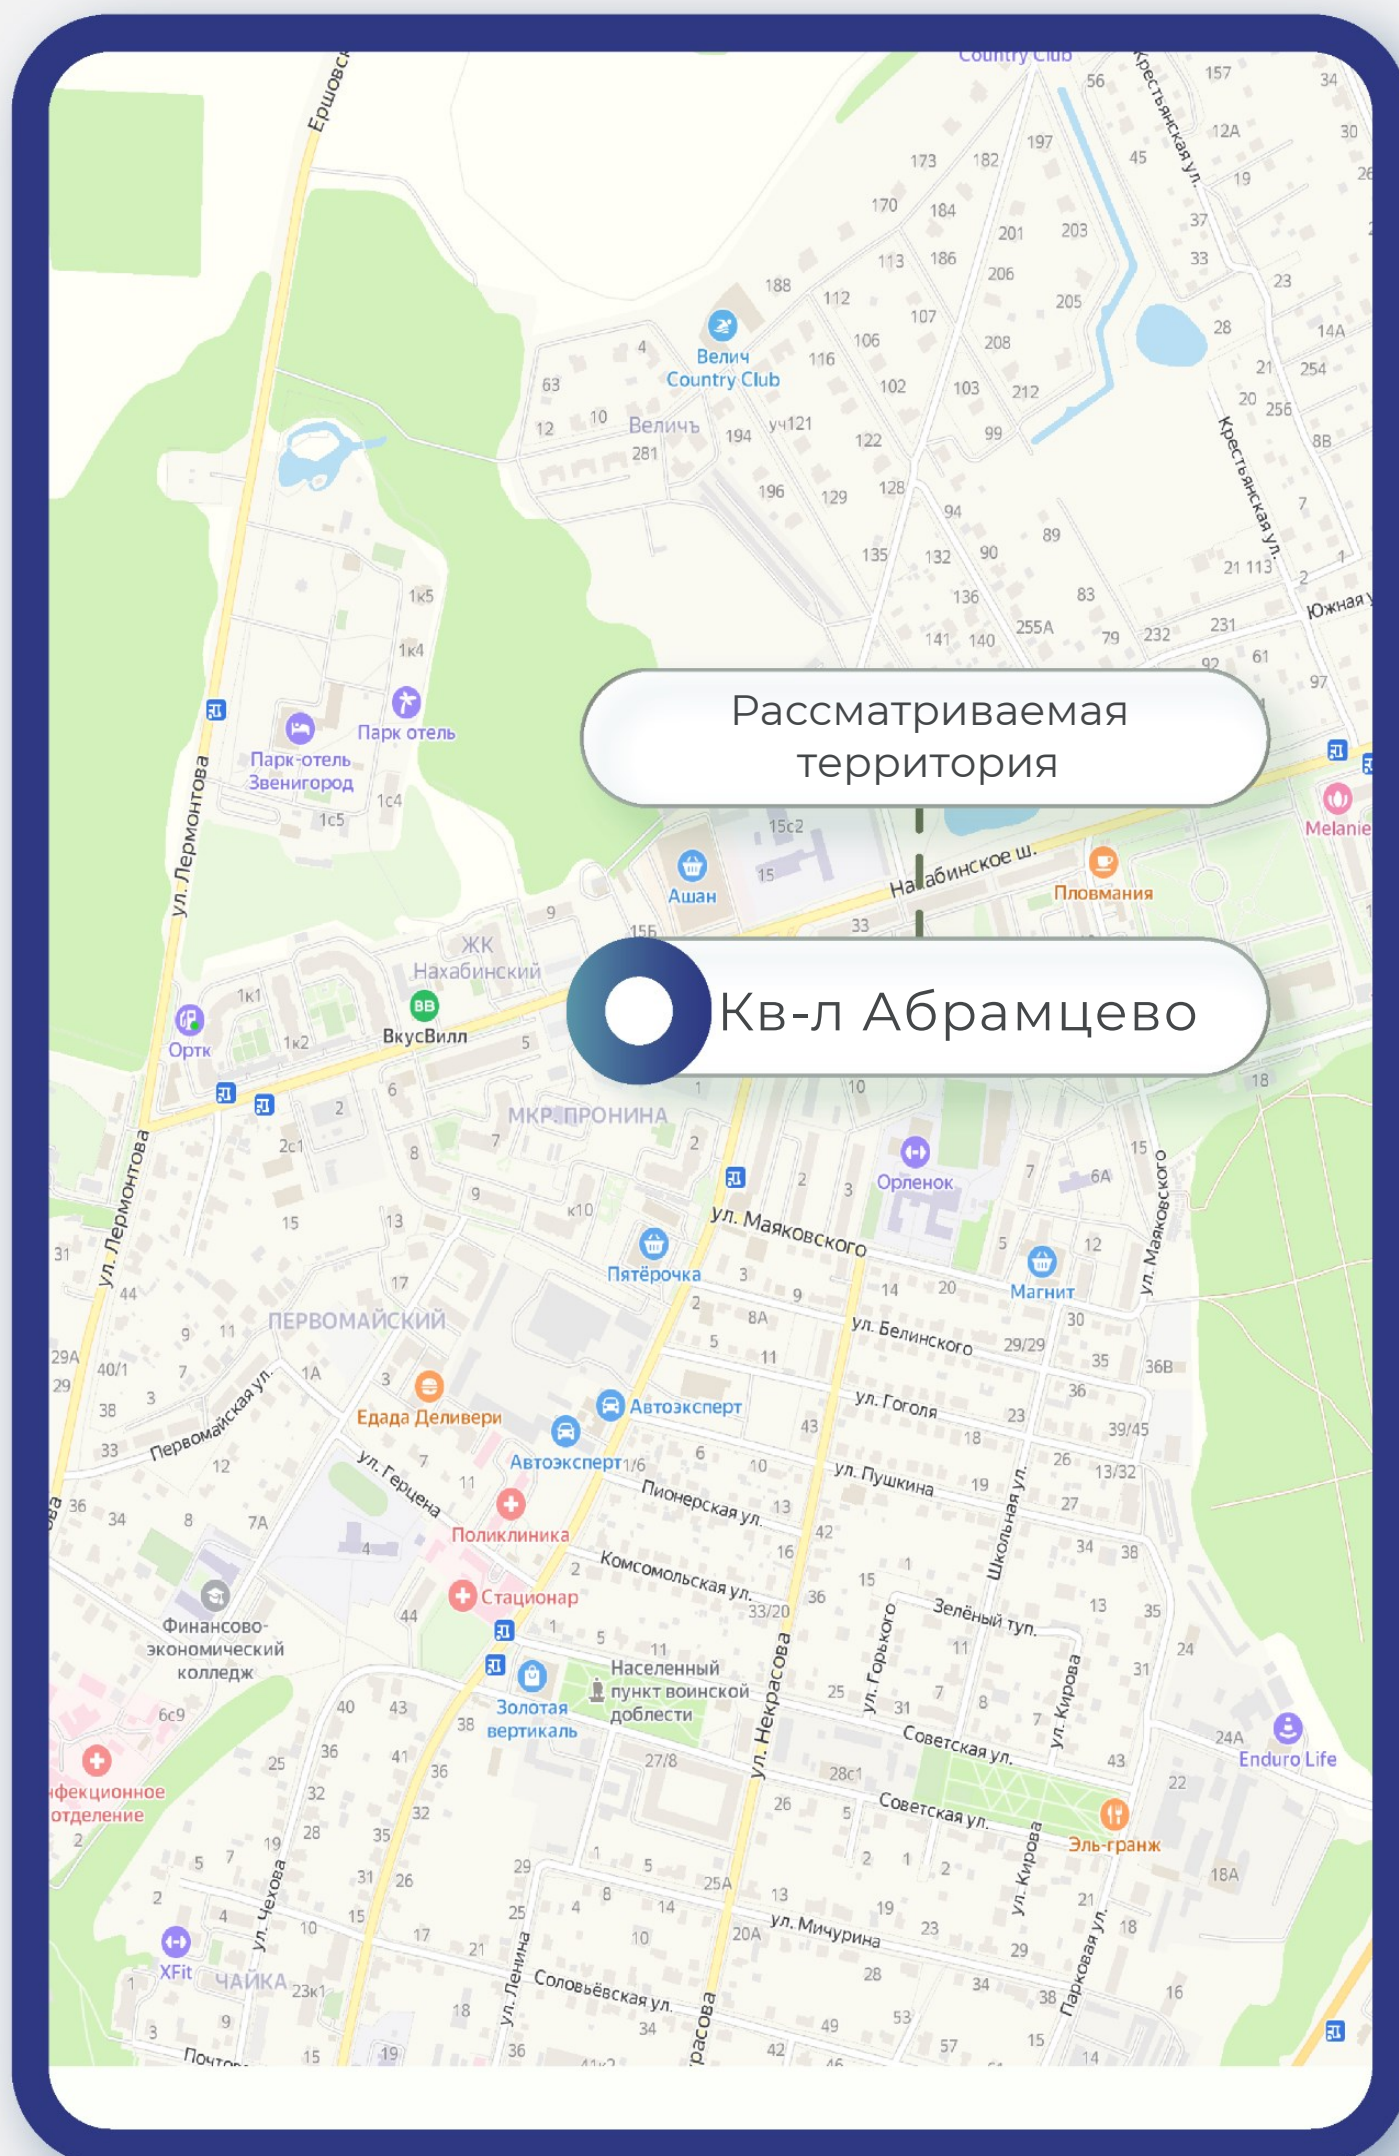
Рассматриваемая территория

Кв-л Абрамцево

Country Club
Величъ Country Club
Величъ
Парк-отель Звенигород
Парк отель
Ашан
ЖК Нахабинский
ВкусВилл
Ортк
МКР. ПРОНИНА
Нахабинское ш.
Пловмания
Melanie
Орленок
Пятёрочка
Магнит
ул. Маяковского
ул. Белинского
ул. Гоголя
ул. Пушкина
ПЕРВОМАЙСКИЙ
Первомайская ул.
Едада Деливери
Автоэксперт
Автоэксперт
Поликлиника
Стационар
ул. Герцена
Пионерская ул.
Комсомольская ул.
Зелёный туп.
Школьная ул.
Финансово-экономический колледж
Населенный пункт воинской доблести
Золотая вертикаль
ул. Некрасова
ул. Горького
ул. Кирова
Советская ул.
Советская ул.
Эль-гранж
Enduro Life
Инфекционное отделение
ул. Чехова
XFit
ЧАЙКА
ул. Ленина
Соловьёвская ул.
ул. Мичурина
Парковая ул.
ул. Лермонтова
ул. Лермонтова
Ершовская
Крестьянская ул.
Крестьянская ул.
Южная
ул. Маяковского
Почтовая